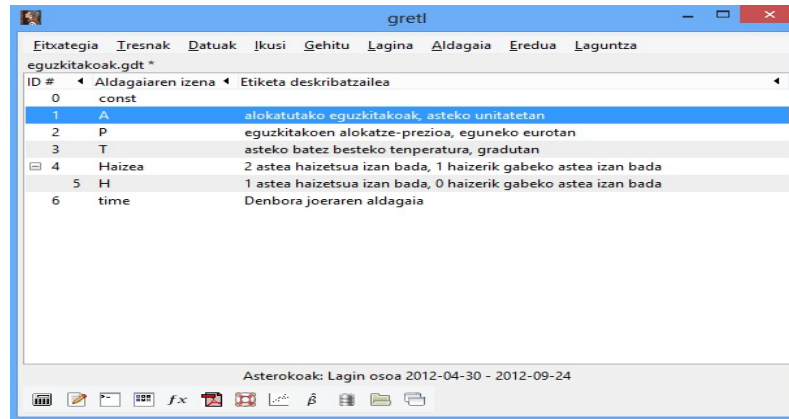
gretl

Fitxategia Tresnak Datuak Ikusi Gehitu Lagina Aldagaia Eredua Laguntza

eguzkitakoak.gdt *

| ID # | Aldagaiaren izena | Etiketa deskribatzailea |
|---|---|---|
| 0 | const | |
| 1 | A | alokatutako eguzkitakoak, asteko unitatetan |
| 2 | P | eguzkitakoen alokatze-prezioa, eguneko eurotan |
| 3 | T | asteko batez besteko tenperatura, gradutan |
| 4 | Haizea | 2 astea haizetsua izan bada, 1 haizerik gabeko astea izan bada |
| 5 | H | 1 astea haizetsua izan bada, 0 haizerik gabeko astea izan bada |
| 6 | time | Denbora joeraren aldagaia |

Asterokoak: Lagin osoa 2012-04-30 - 2012-09-24

$fx$ $\hat{\beta}$